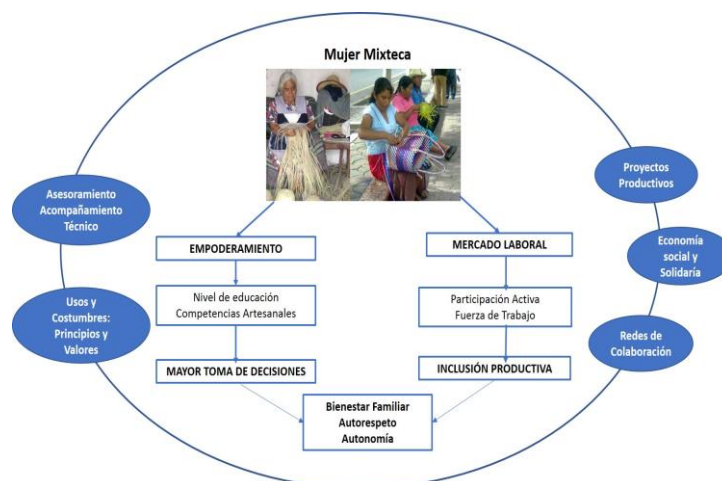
Mujer Mixteca

Asesoramiento Acompañamiento Técnico

Usos y Costumbres: Principios y Valores

EMPODERAMIENTO

Nivel de educación Competencias Artesanales

MAYOR TOMA DE DECISIONES

MERCADO LABORAL

Participación Activa Fuerza de Trabajo

INCLUSIÓN PRODUCTIVA

Bienestar Familiar Autorespeto Autonomía

Proyectos Productivos

Economía social y Solidaria

Redes de Colaboración